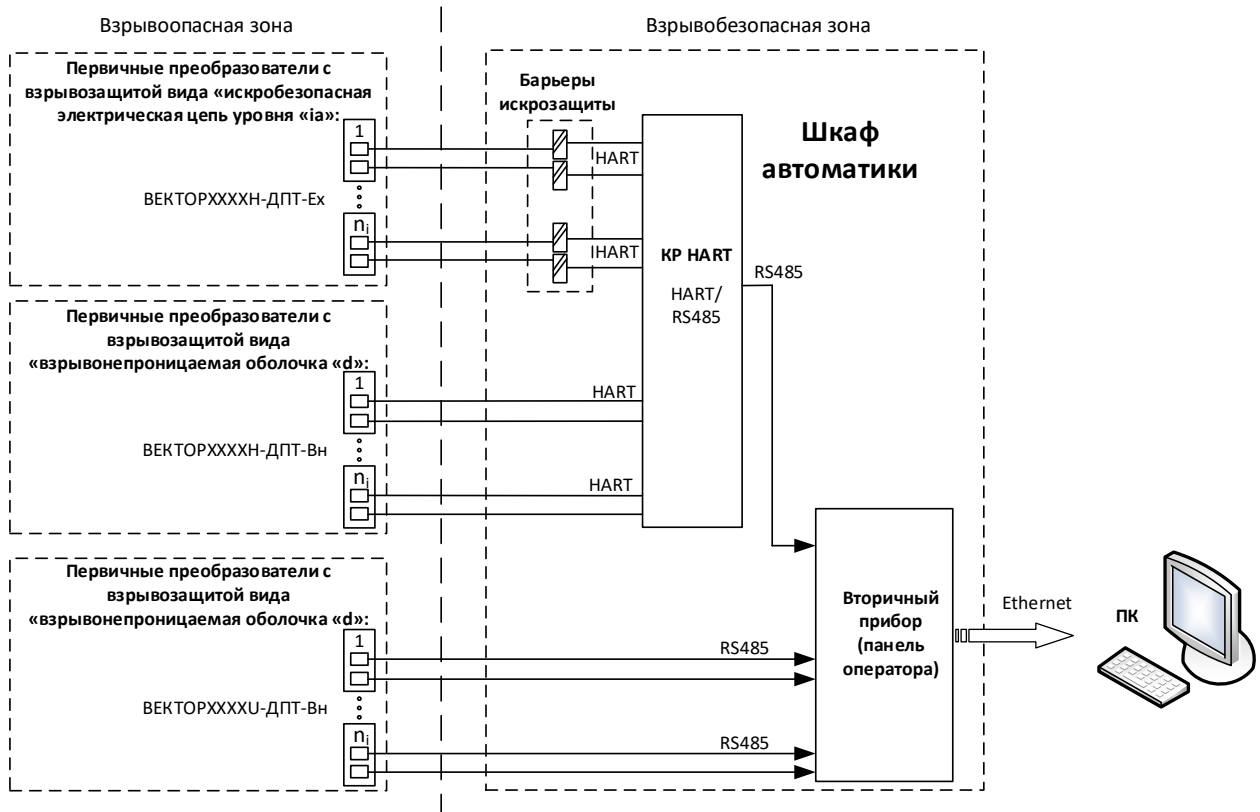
Взрывоопасная зона

Взрывобезопасная зона

Первичные преобразователи с взрывозащитой вида «искробезопасная электрическая цепь уровня «ia»:

1

ВЕКТОРXXXXH-ДПТ-Ex

$n_i$

Барьеры искрозащиты

HART

HART

Шкаф автоматики

КР HART

HART/ RS485

RS485

Первичные преобразователи с взрывозащитой вида «взрывонепроницаемая оболочка «d»:

1

HART

ВЕКТОРXXXXH-ДПТ-Вн

$n_i$

HART

Первичные преобразователи с взрывозащитой вида «взрывонепроницаемая оболочка «d»:

1

RS485

ВЕКТОРXXXXU-ДПТ-Вн

$n_i$

RS485

Вторичный прибор (панель оператора)

Ethernet

ПК